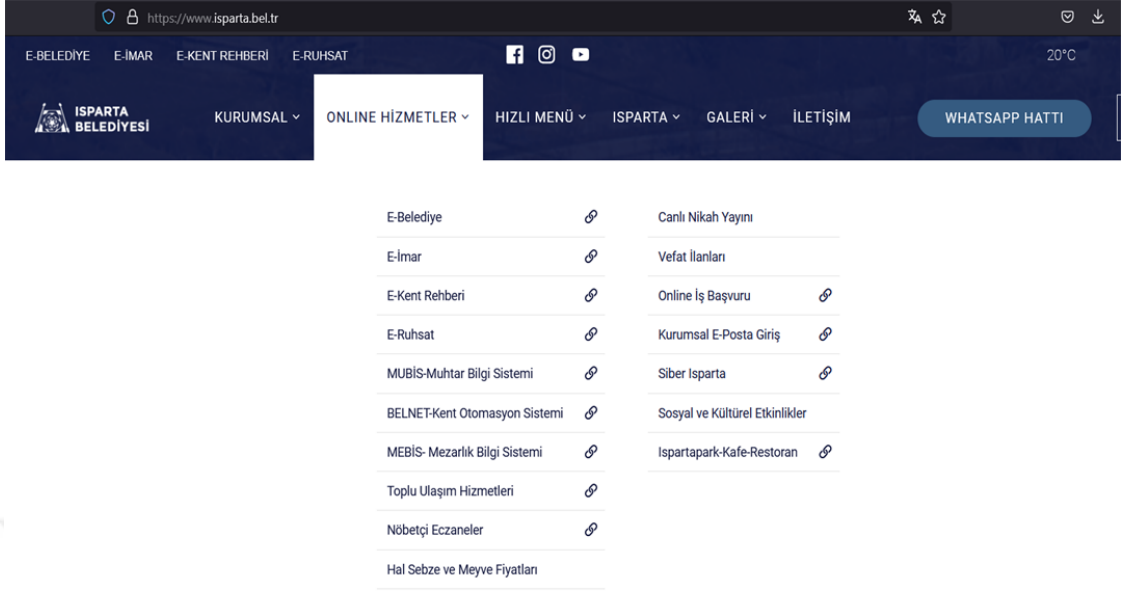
https://www.isparta.bel.tr

E-BELEDİYE E-İMAR E-KENT REHBERİ E-RUHSAT

20°C

ISPARTA BELEDİYESİ

KURUMSAL ONLINE HİZMETLER HIZLI MENÜ ISPARTA GALERİ İLETİŞİM WHATSAPP HATTI

E-Belediye
E-İmar
E-Kent Rehberi
E-Ruhsat
MUBİS-Muhtar Bilgi Sistemi
BELNET-Kent Otomasyon Sistemi
MEBİS- Mezarlık Bilgi Sistemi
Toplu Ulaşım Hizmetleri
Nöbetçi Eczaneler
Hal Sebze ve Meyve Fiyatları

Canlı Nikah Yayını
Vefat İlanları
Online İş Başvuru
Kurumsal E-Posta Giriş
Siber Isparta
Sosyal ve Kültürel Etkinlikler
Ispartapark-Kafe-Restoran